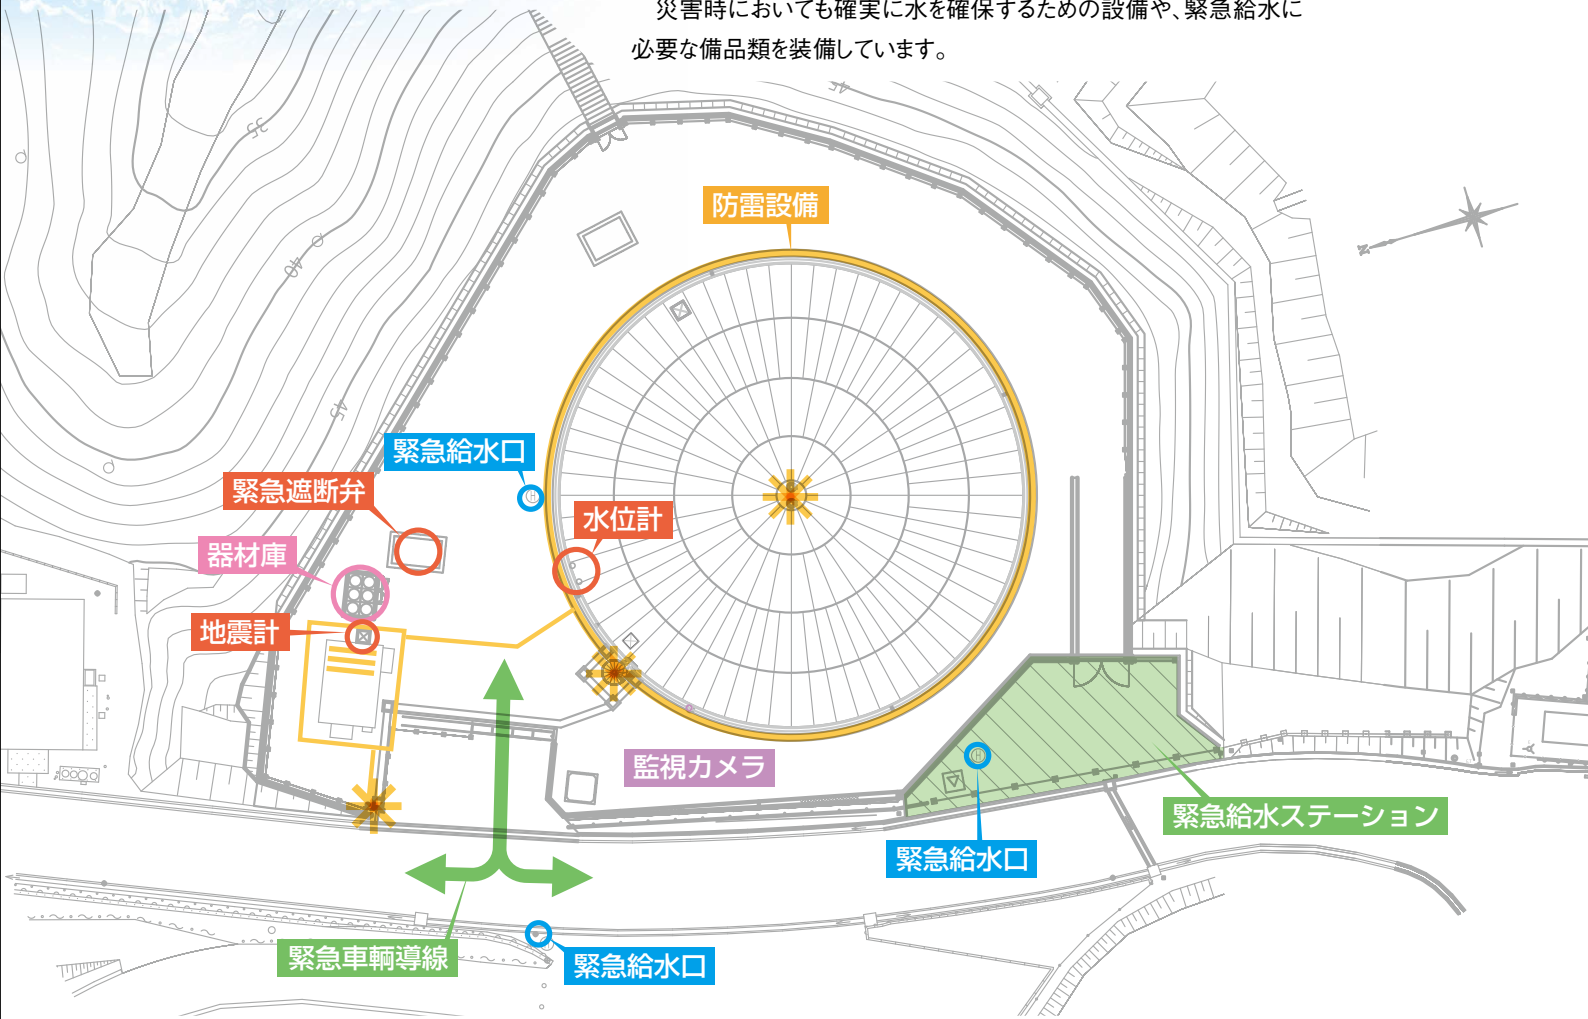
災害時においても確実に水を確保するための設備や、緊急給水に必要な備品類を装備しています。

防雷設備

緊急給水口

緊急遮断弁

水位計

器材庫

地震計

監視カメラ

緊急給水ステーション

緊急給水口

緊急車輌導線

緊急給水口

35

40

45

N